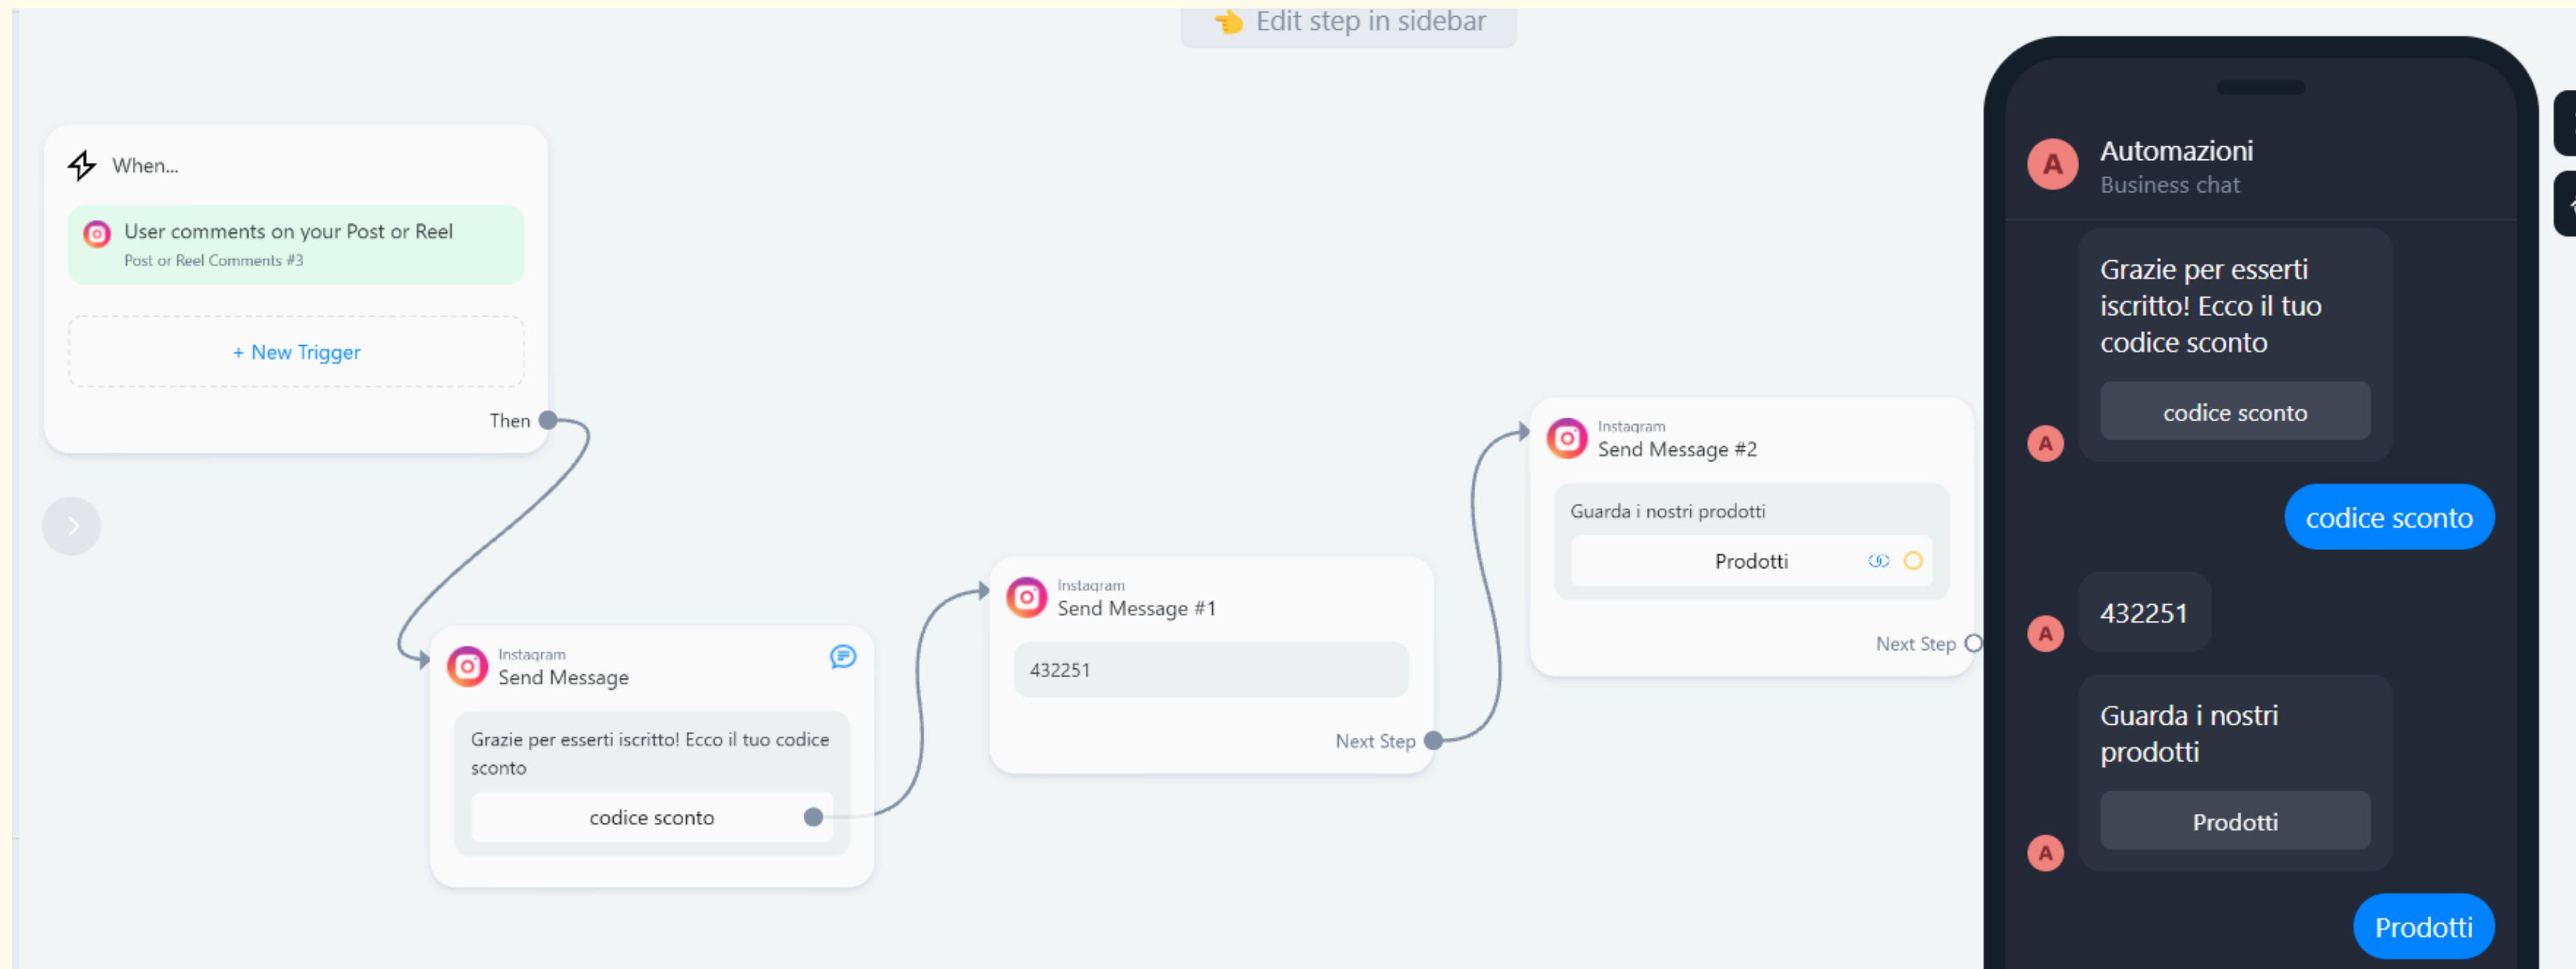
👈 Edit step in sidebar

When...

User comments on your Post or Reel
Post or Reel Comments #3

+ New Trigger

Then

Instagram
Send Message

Grazie per esserti iscritto! Ecco il tuo codice sconto

codice sconto

Instagram
Send Message #1

432251

Next Step

Instagram
Send Message #2

Guarda i nostri prodotti

Prodotti

Next Step

A
Automazioni
Business chat

Grazie per esserti iscritto! Ecco il tuo codice sconto

codice sconto

A

codice sconto

432251

A

Guarda i nostri prodotti

Prodotti

A

Prodotti